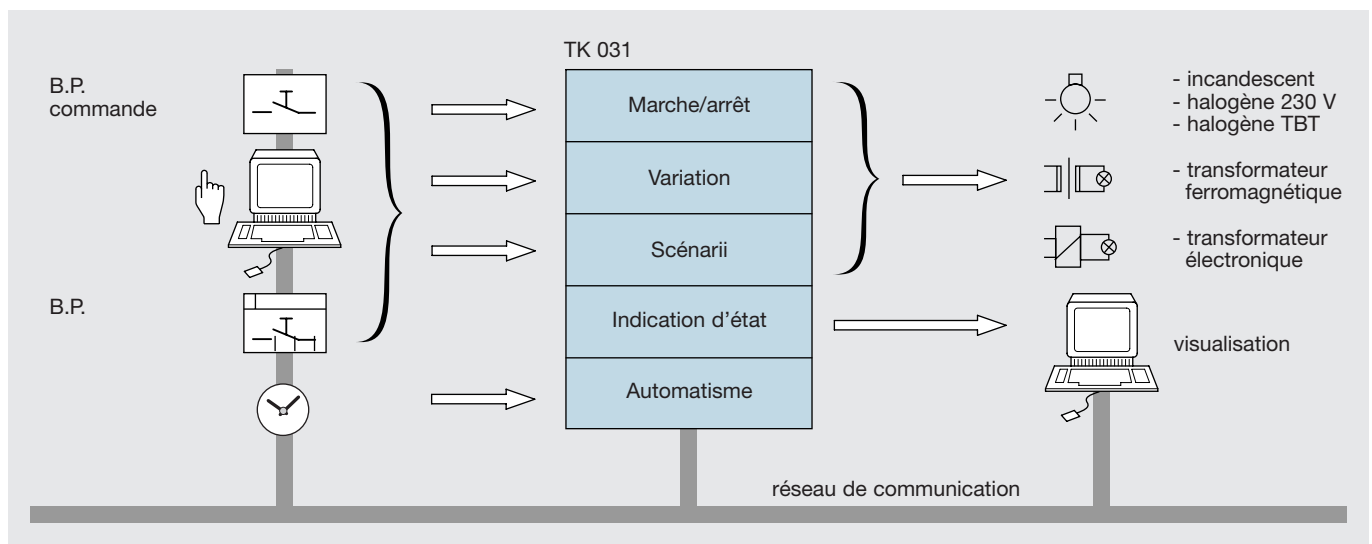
B.P. commande

B.P.

TK 031

Marche/arrêt

Variation

Scénarii

Indication d'état

Automatisme

- incandescent
- halogène 230 V
- halogène TBT

- transformateur ferromagnétique

- transformateur électronique

visualisation

réseau de communication